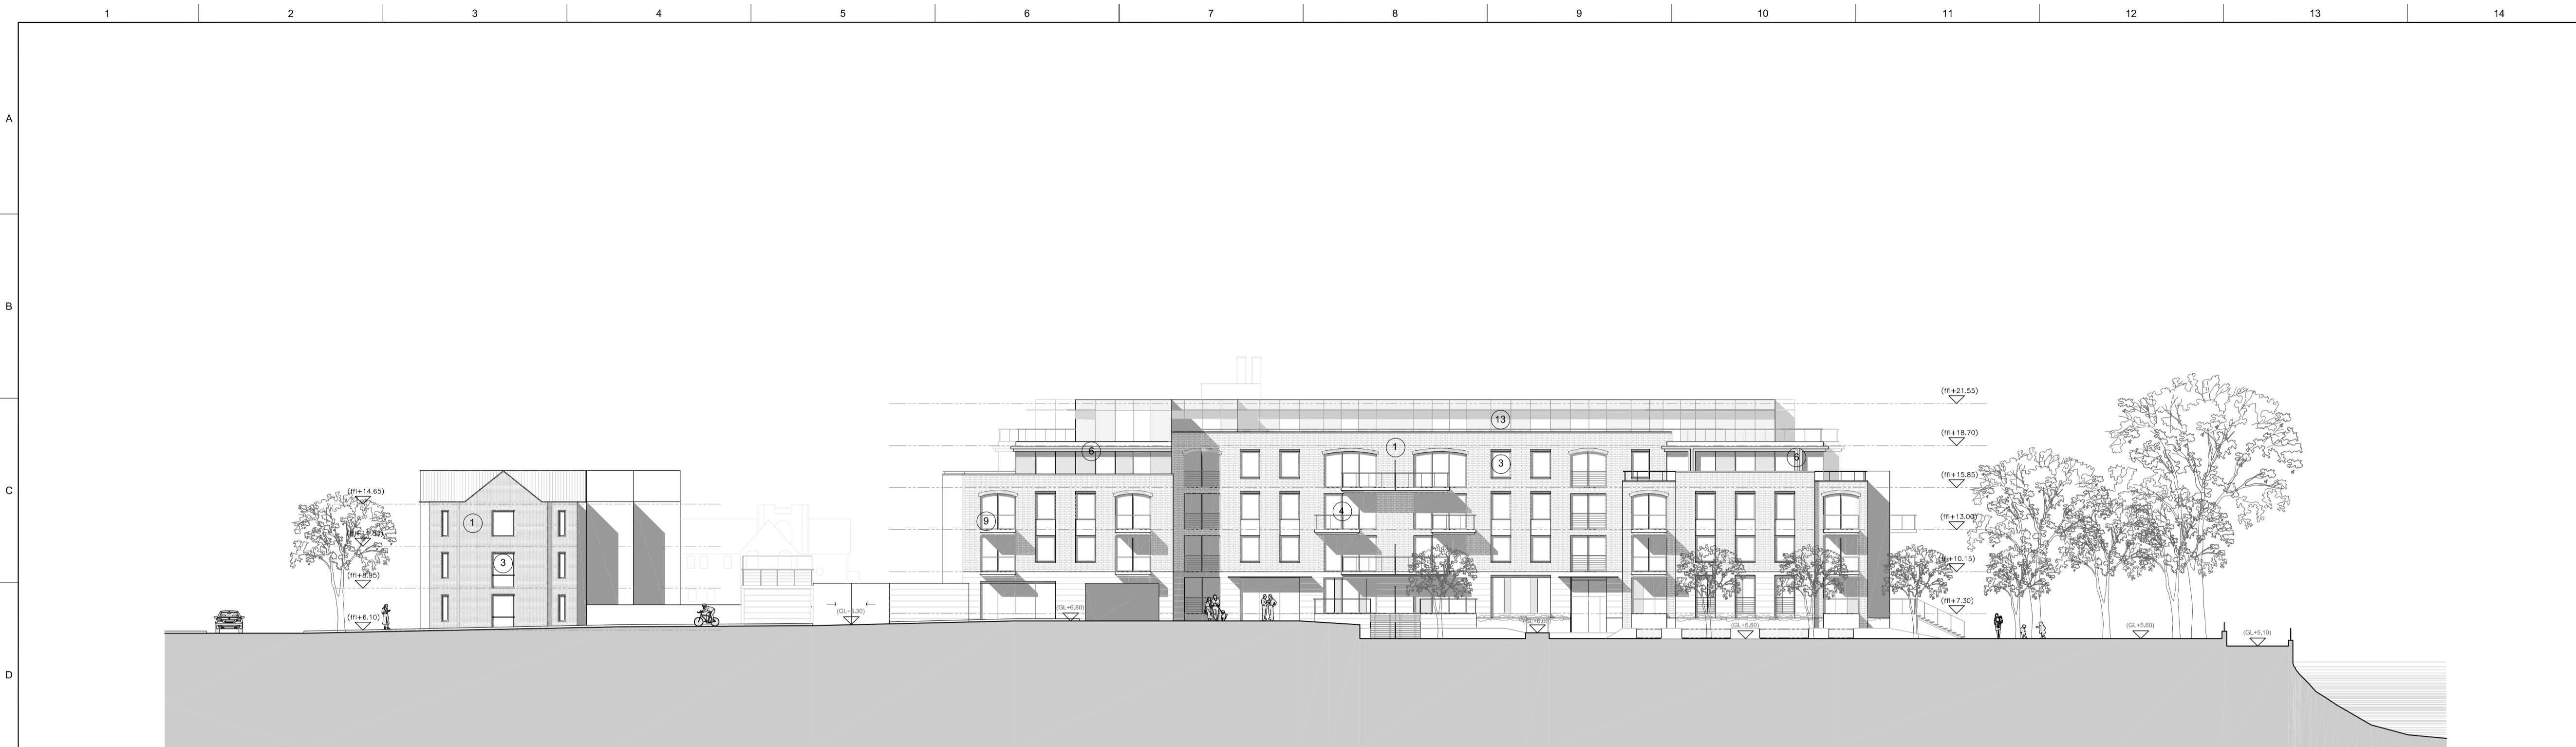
1 2 3 4 5 6 7 8 9 10 11 12 13 14

A

B

C

D

(ffl+21.55)

(ffl+18.70)

(ffl+15.85)

(ffl+13.00)

(ffl+10.15)

(ffl+7.30)

13

1

6

3

8

4

9

(ffl+14.65)

1

(ffl+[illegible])

3

(ffl+8.95)

(ffl+6.10)

(GL+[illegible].30)

(GL+6.80)

(GL+6.00)

(GL+5.60)

(GL+5.60)

(GL+5.10)